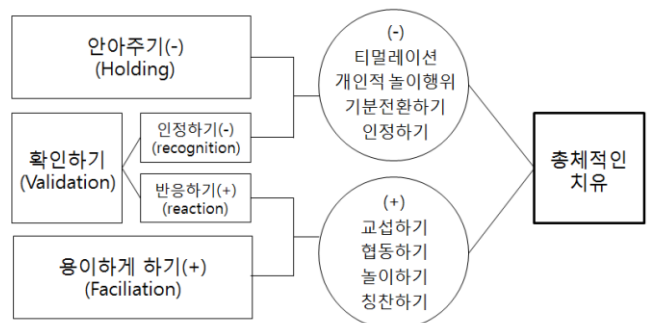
안아주기(-)
(Holding)

확인하기
(Validation)

인정하기(-)
(recognition)

반응하기(+)
(reaction)

용이하게 하기(+)
(Faciliation)

(-)
티멀레이션
개인적 놀이행위
기분전환하기
인정하기

(+)
교섭하기
협동하기
놀이하기
칭찬하기

총체적인
치유